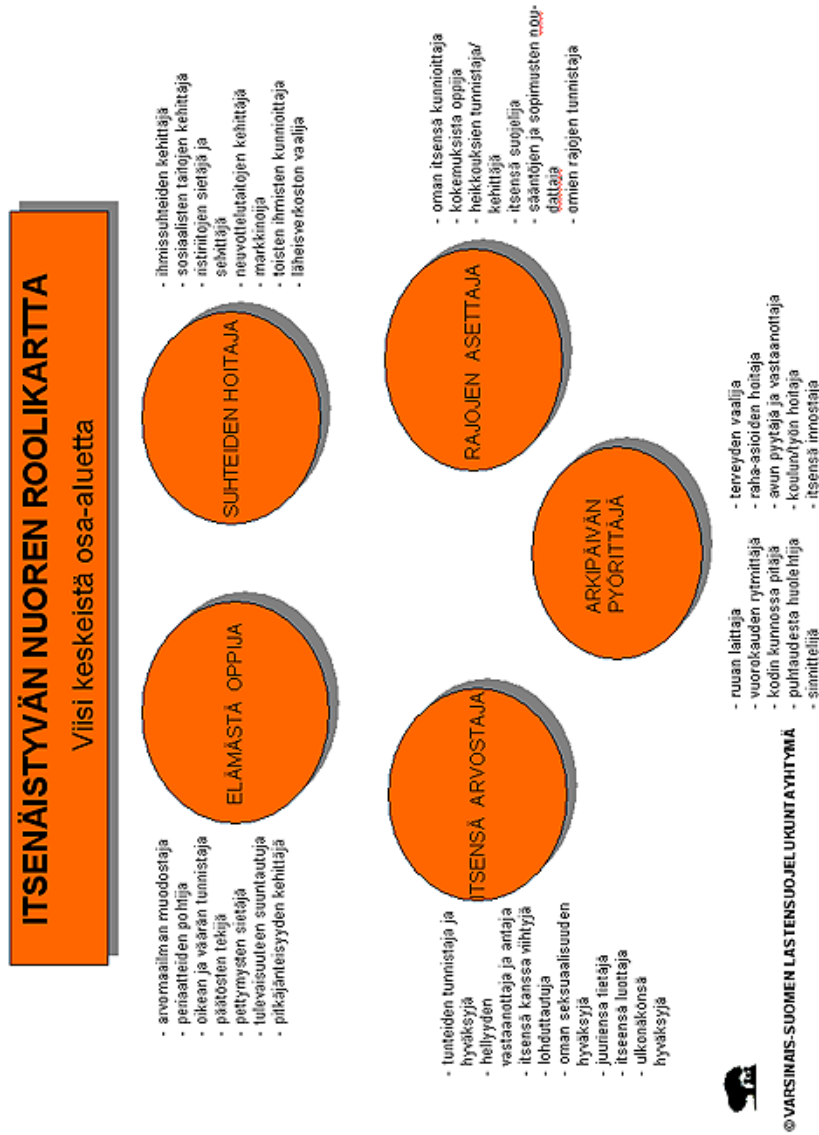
ITSENÄISTYVÄN NUOREN ROOLIKARTTA

Viisi keskeistä osa-aluetta

ELÄMÄSTÄ OPPIJA

- arvomaailman muodostaja
- periaatteiden pohtija
- oikean ja väärän tunnistaja
- päätösten tekijä
- pettymysten sietäjä
- tulevaisuuteen suuntautuja
- pitkäjänteisyyden kehittäjä

SUHTEIDEN HOITAJA

- ihmissuhteiden kehittäjä
- sosiaalisten taitojen kehittäjä
- ristiriitojen sietäjä ja selvittäjä
- neuvottelutaitojen kehittäjä
- markkinoija
- toisten ihmisten kunnioittaja
- läheisverkoston vaalija

RAJOJEN ASETTAJA

- oman itsensä kunnioittaja
- kokemuksista oppija
- heikkouksien tunnistaja/ kehittäjä
- itsensä suojelija
- sääntöjen ja sopimusten noudattaja
- omien rajojen tunnistaja

ITSENSÄ ARVOSTAJA

- tunteiden tunnistaja ja hyväksyjä
- hellyyden vastaanottaja ja antaja
- itsensä kanssa viihtyjä
- lohduttautuja
- oman seksuaalisuuden hyväksyjä
- juuriensa tietäjä
- itseensä luottaja
- ulkonäkönsä hyväksyjä

ARKIPÄIVÄN PYÖRITTÄJÄ

- ruuan laittaja
- vuorokauden rytmittäjä
- kodin kunnossa pitäjä
- puhtaudesta huolehtija
- siivittelijä
- terveyden vaalija
- raha-asioiden hoitaja
- avun pyytäjä ja vastaanottaja
- koulun/työn hoitaja
- itsensä innostaja

© VARSINAIS-SUOMEN LASTENSUOJELUKUNTAYHTYMÄ